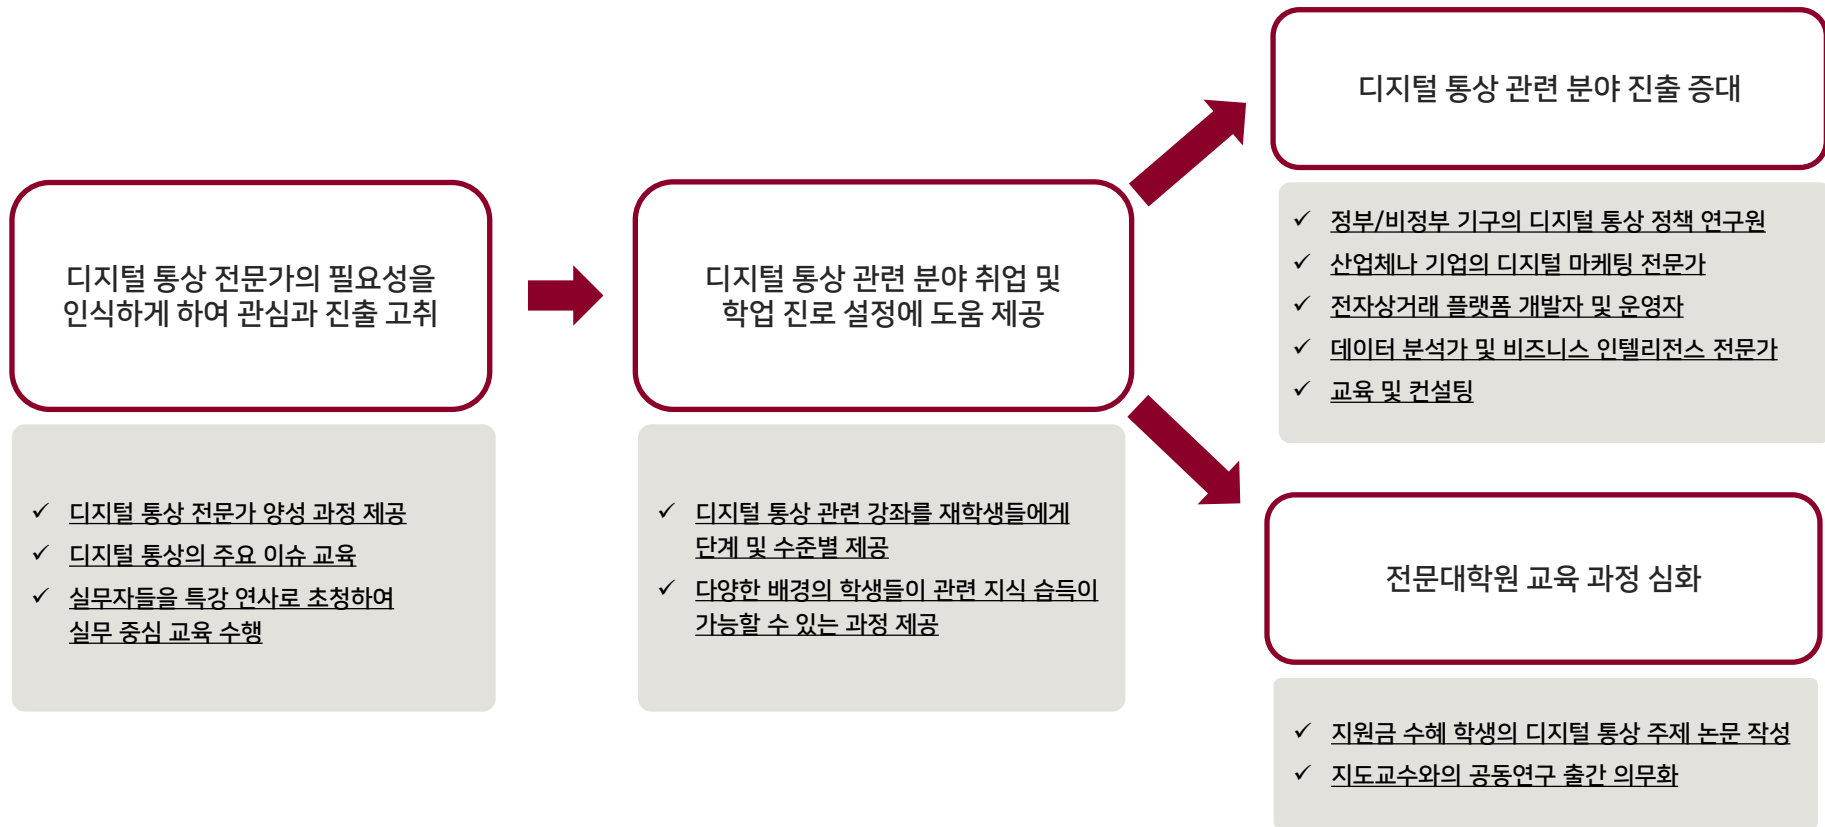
디지털 통상 전문가의 필요성을 인식하게 하여 관심과 진출 고취

✓ 디지털 통상 전문가 양성 과정 제공
✓ 디지털 통상의 주요 이슈 교육
✓ 실무자들을 특강 연사로 초청하여 실무 중심 교육 수행

디지털 통상 관련 분야 취업 및 학업 진로 설정에 도움 제공

✓ 디지털 통상 관련 강좌를 재학생들에게 단계 및 수준별 제공
✓ 다양한 배경의 학생들이 관련 지식 습득이 가능할 수 있는 과정 제공

디지털 통상 관련 분야 진출 증대

✓ 정부/비정부 기구의 디지털 통상 정책 연구원
✓ 산업체나 기업의 디지털 마케팅 전문가
✓ 전자상거래 플랫폼 개발자 및 운영자
✓ 데이터 분석가 및 비즈니스 인텔리전스 전문가
✓ 교육 및 컨설팅

전문대학원 교육 과정 심화

✓ 지원금 수혜 학생의 디지털 통상 주제 논문 작성
✓ 지도교수와의 공동연구 출간 의무화